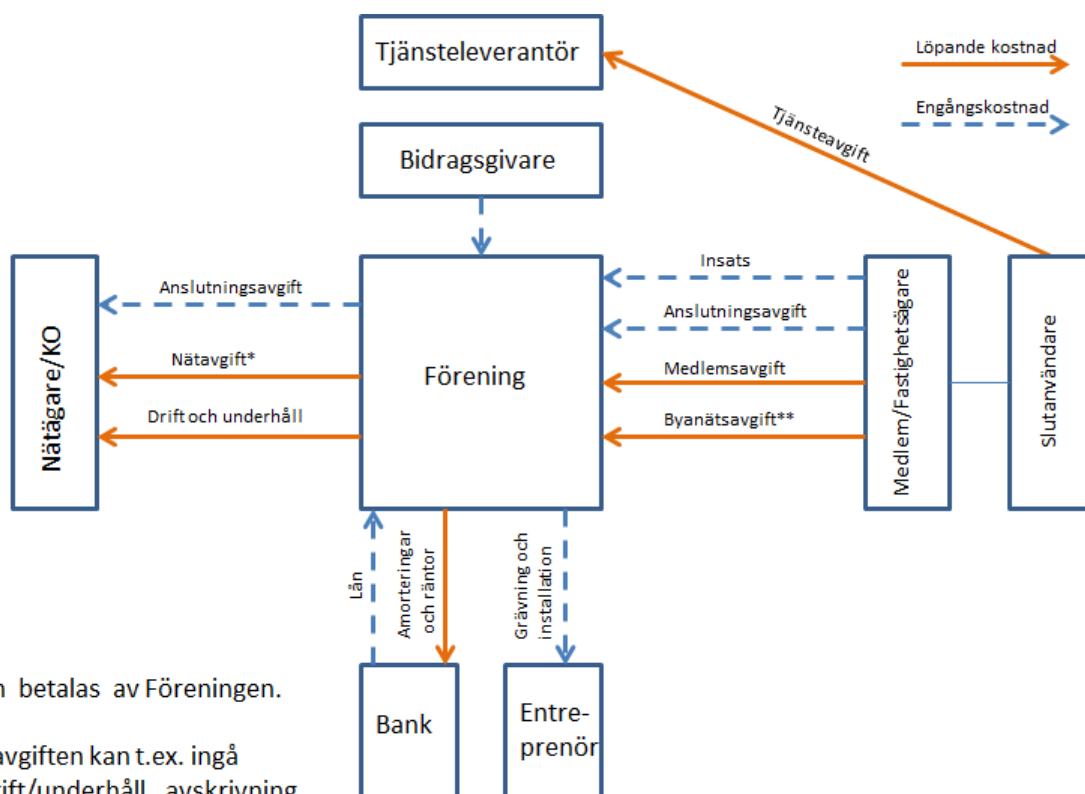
Tjänsteleverantör

Löpande kostnad

Engångskostnad

Tjänsteavgift

Bidragsgivare

Nätägare/KO

Anslutningsavgift

Nätavgift*

Drift och underhåll

Förening

Insats

Anslutningsavgift

Medlemsavgift

Byanätsavgift**

Medlem/Fastighetsägare

Slutanvändare

Lån

Amorteringar och räntor

Grävning och installation

Bank

Entreprenör

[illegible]n betalas av Föreningen.

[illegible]avgiften kan t.ex. ingå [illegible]ift/underhåll, avskrivning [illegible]